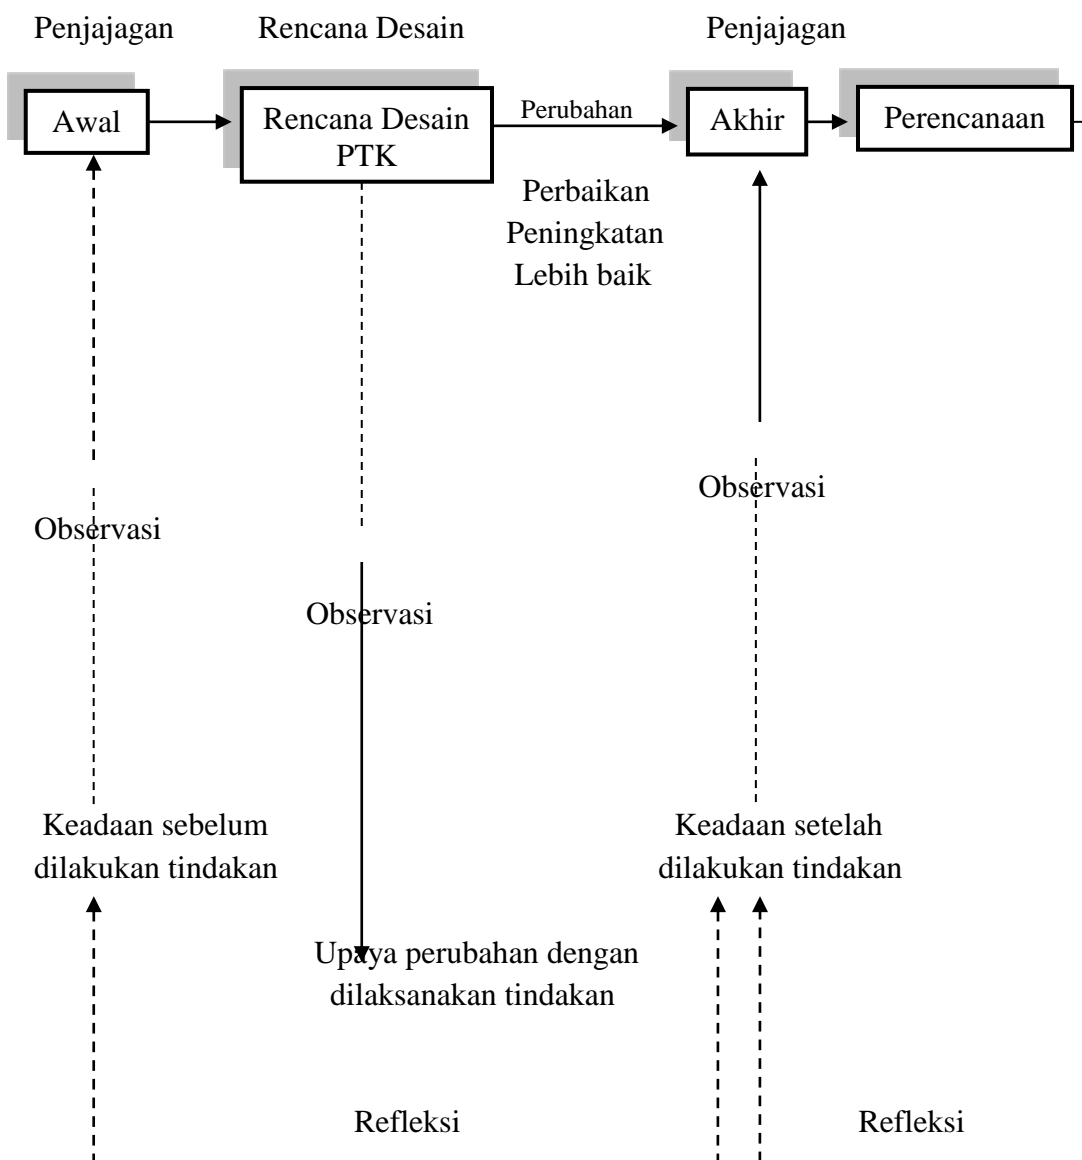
Penjajagan

Rencana Desain

Penjajagan

Awal

Rencana Desain PTK

Perubahan

Akhir

Perencanaan

Perbaikan
Peningkatan
Lebih baik

Observasi

Observasi

Observasi

Keadaan sebelum dilakukan tindakan

Keadaan setelah dilakukan tindakan

Upaya perubahan dengan dilaksanakan tindakan

Refleksi

Refleksi